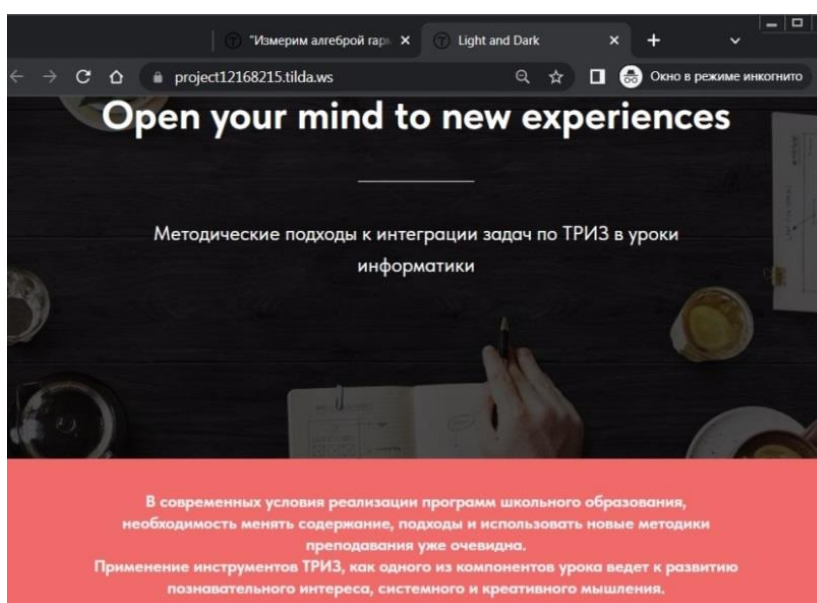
"Измерим алгеброй гар ×
Light and Dark ×
+

project12168215.tilda.ws
Окно в режиме инкогнито

Open your mind to new experiences

Методические подходы к интеграции задач по ТРИЗ в уроки информатики

В современных условия реализации программ школьного образования, необходимость менять содержание, подходы и использовать новые методики преподавания уже очевидна.
Применение инструментов ТРИЗ, как одного из компонентов урока ведет к развитию познавательного интереса, системного и креативного мышления.